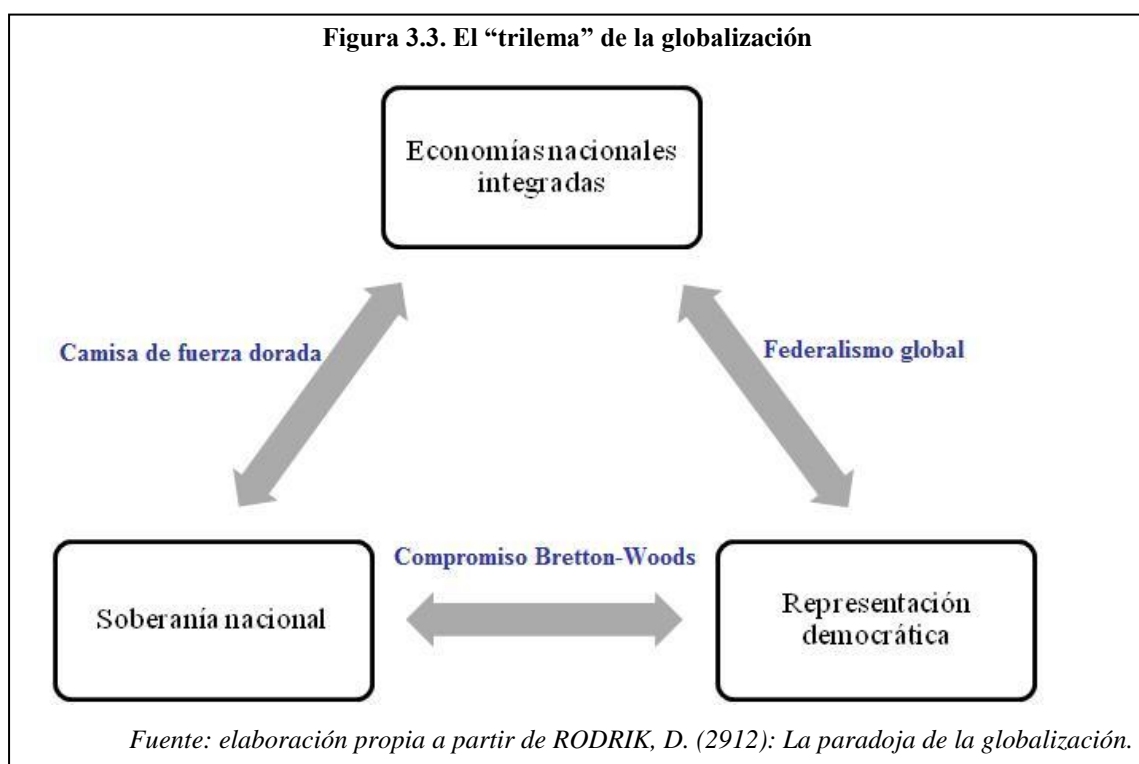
Figura 3.3. El “trilema” de la globalización

Economíasnacionales integradas

Camisa de fuerza dorada

Federalismo global

Compromiso Bretton-Woods

Soberanía nacional

Representación democrática

Fuente: elaboración propia a partir de RODRIK, D. (2912): La paradoja de la globalización.